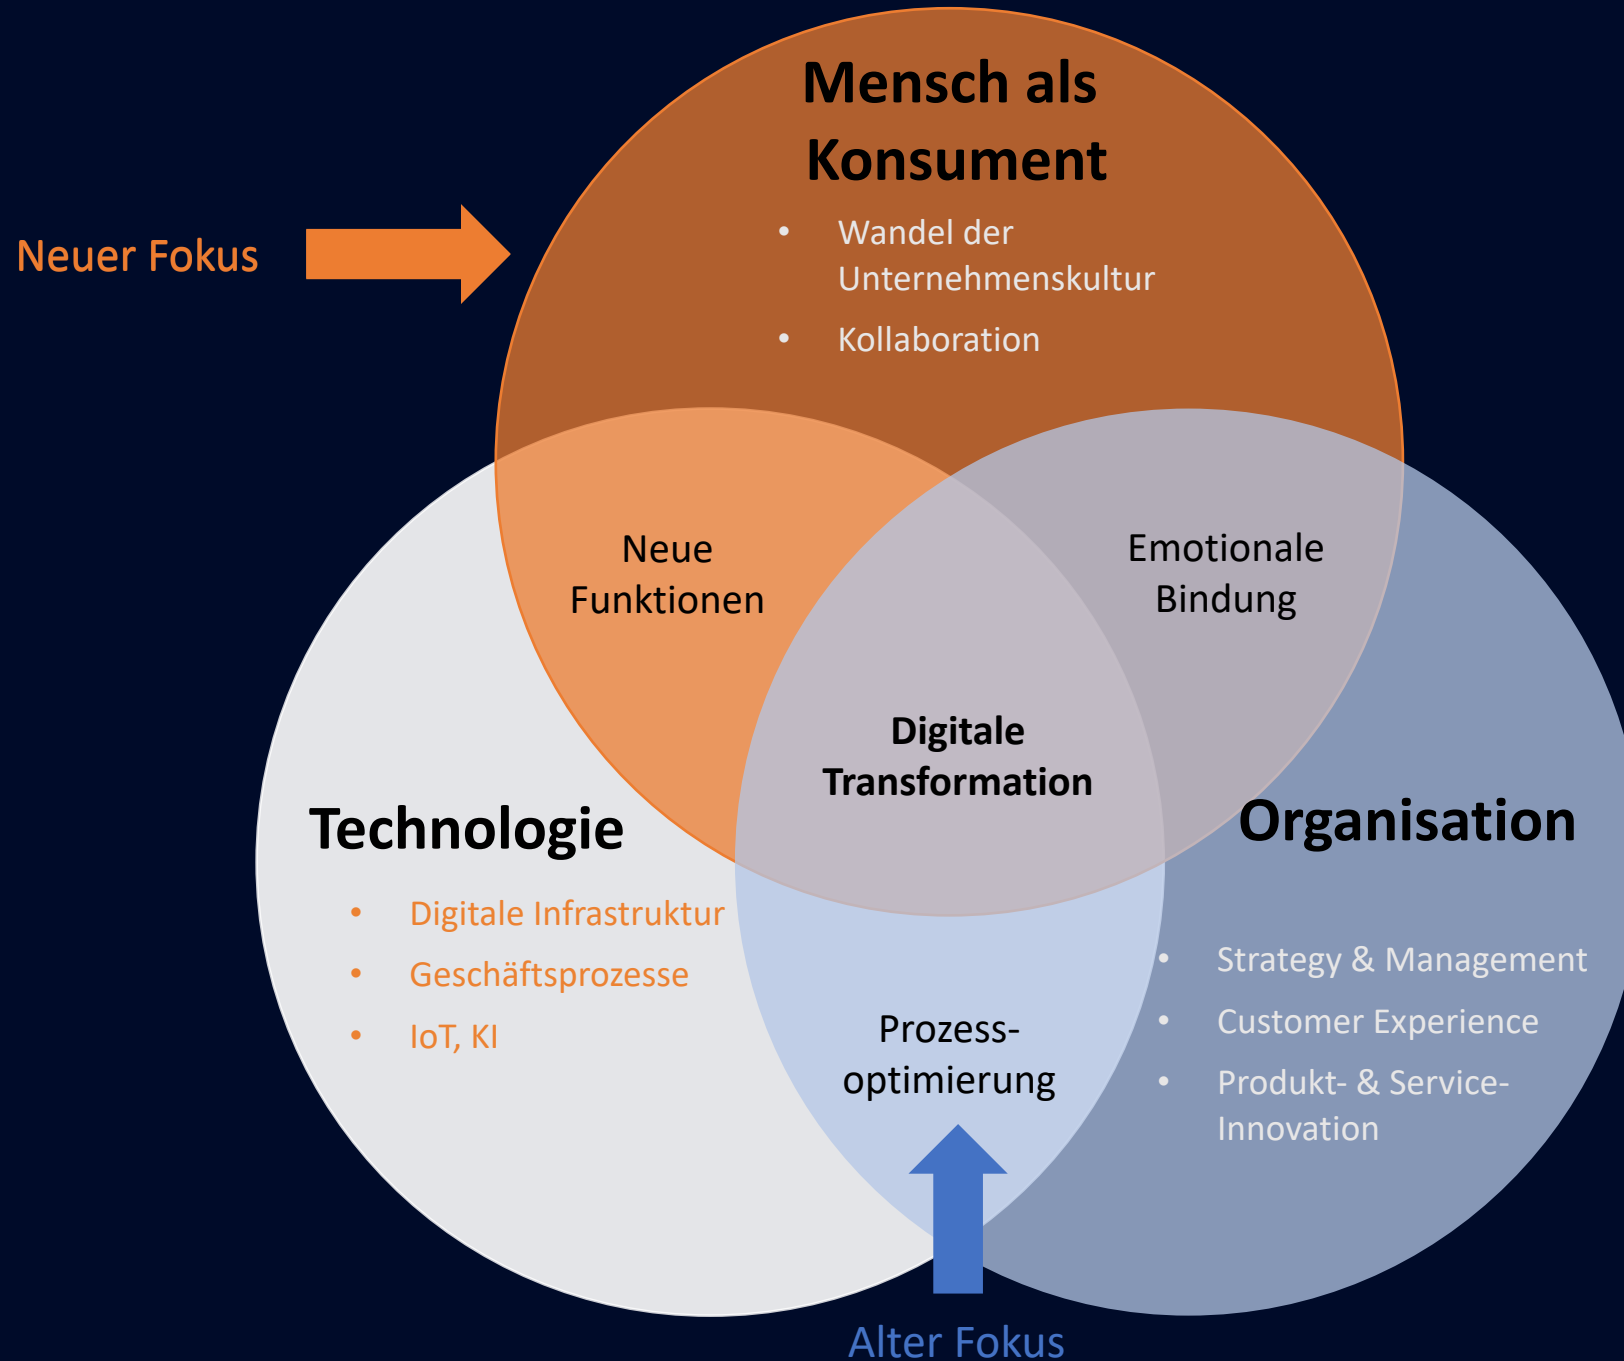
Neuer Fokus

Mensch als Konsument

- Wandel der Unternehmenskultur
- Kollaboration

Neue Funktionen

Emotionale Bindung

Digitale Transformation

Technologie

- Digitale Infrastruktur
- Geschäftsprozesse
- IoT, KI

Organisation

- Strategy & Management
- Customer Experience
- Produkt- & Service-Innovation

Prozess-optimierung

Alter Fokus